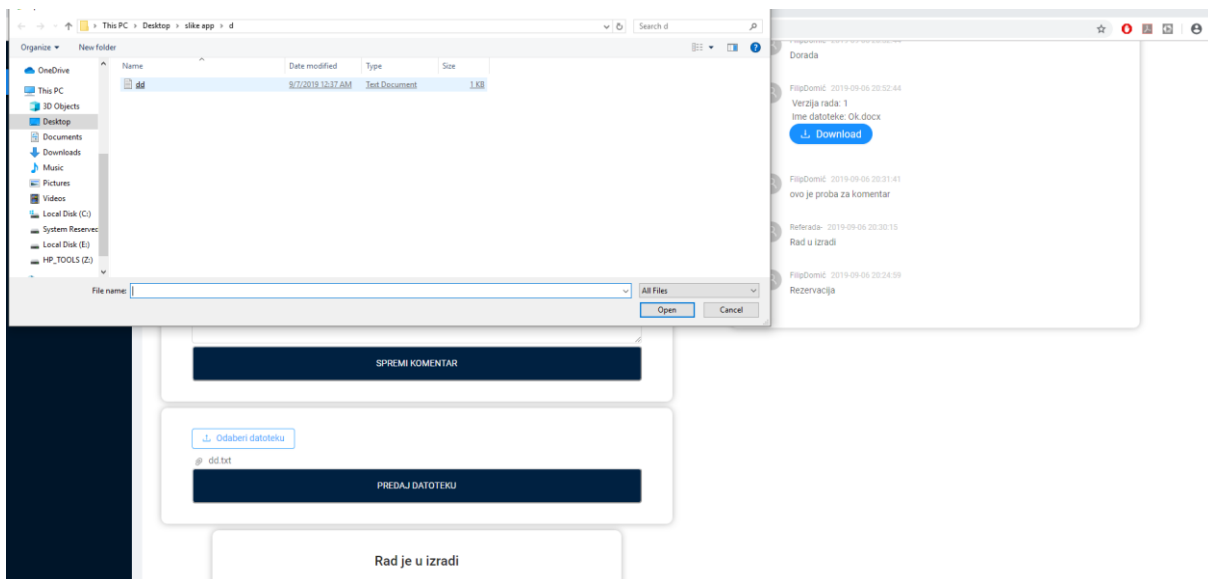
This PC > Desktop > slike app > d

Search d

Organize ▾ New folder

OneDrive
This PC
3D Objects
Desktop
Documents
Downloads
Music
Pictures
Videos
Local Disk (C:)
System Reserved
Local Disk (E:)
HP_TOOLS (Z:)

| Name | Date modified | Type | Size |
|---|---|---|---|
| dd | 9/7/2019 12:37 AM | Text Document | 1 KB |

File name:
All Files
Open Cancel

Dorada

FilipDomić 2019-09-06 20:52:44
Verzija rada: 1
Ime datoteke: Ok.docx
Download

FilipDomić 2019-09-06 20:31:41
ovo je proba za komentar

Referada- 2019-09-06 20:30:15
Rad u izradi

FilipDomić 2019-09-06 20:24:59
Rezervacija

SPREMI KOMENTAR

Odaberi datoteku
dd.txt

PREDAJ DATOTEKU

Rad je u izradi